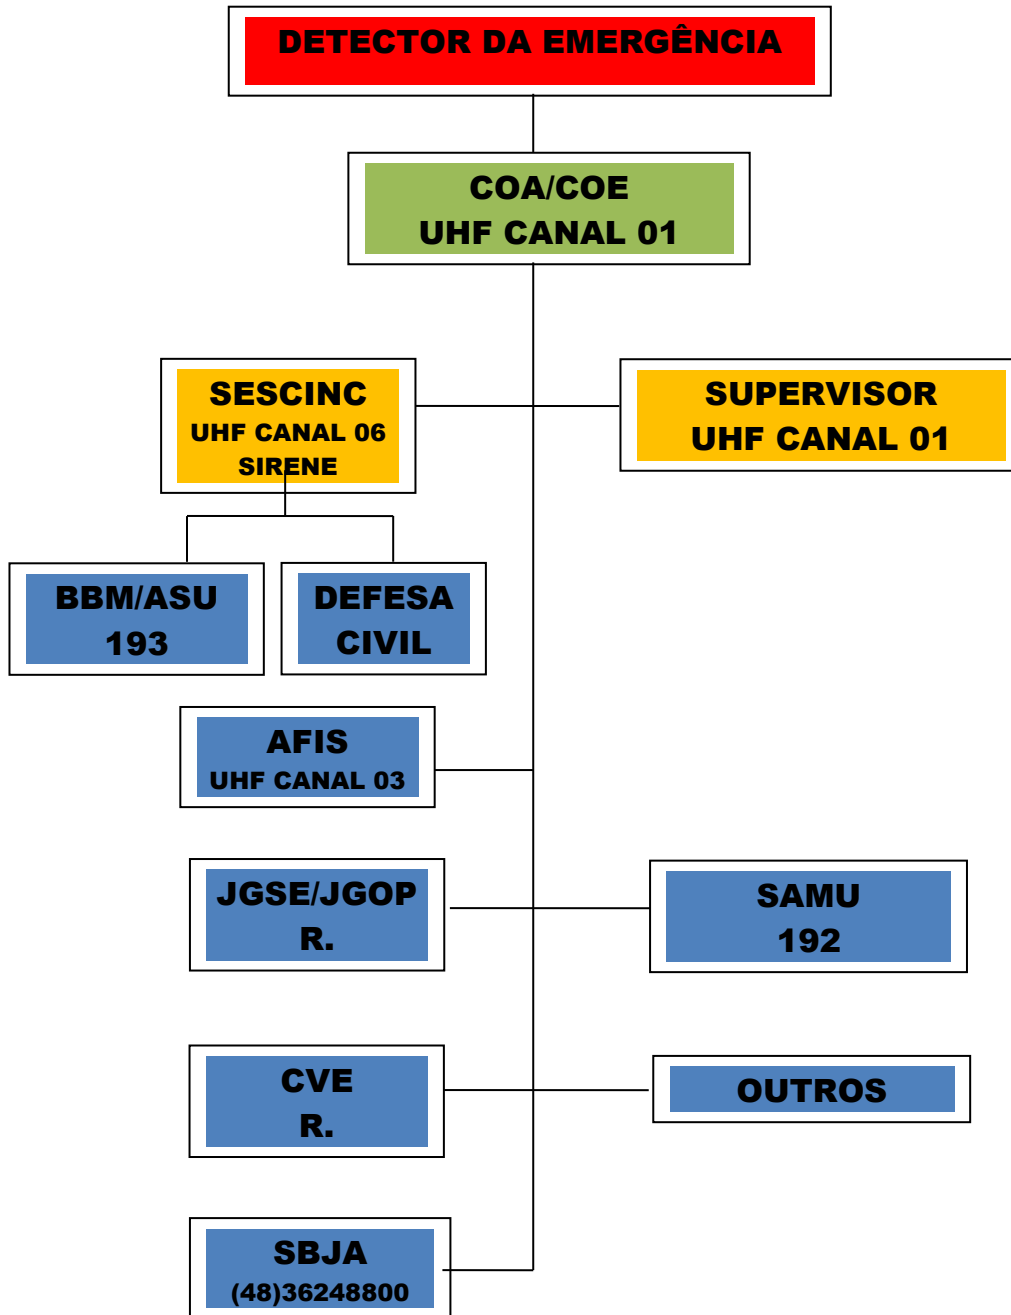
DETECTOR DA EMERGÊNCIA

COA/COE
UHF CANAL 01

SESCINC
UHF CANAL 06
SIRENE

SUPERVISOR
UHF CANAL 01

BBM/ASU
193

DEFESA
CIVIL

AFIS
UHF CANAL 03

JGSE/JGOP
R.

SAMU
192

CVE
R.

OUTROS

SBJA
(48)36248800